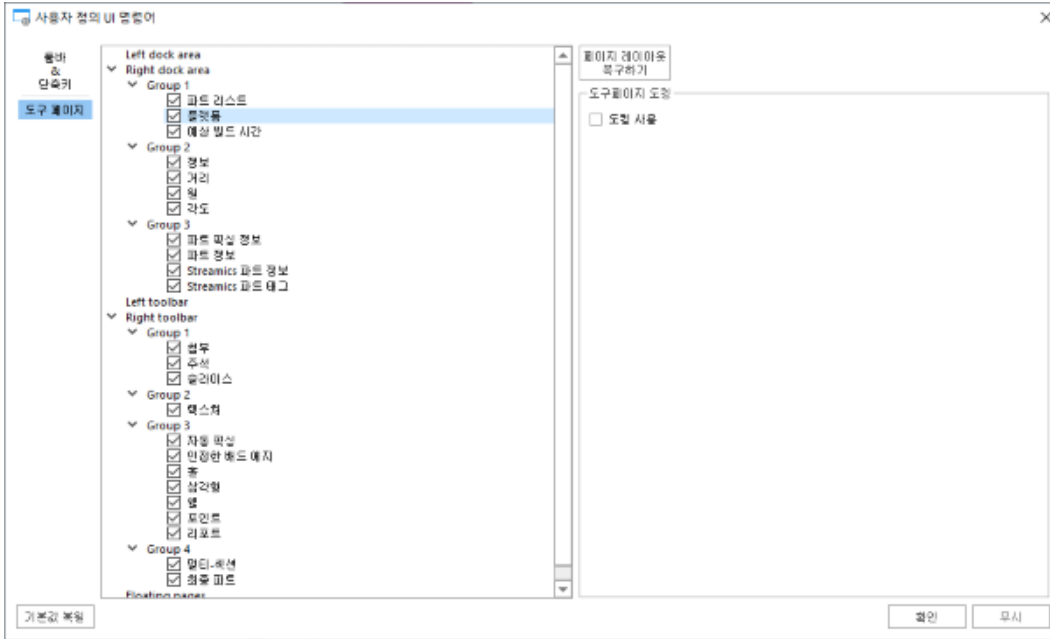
사용자 정의 UI 명령어

툴바
&
단축키

도구 페이지

Left dock area
Right dock area
Group 1
파트 리스트
플랫폼
예상 빌드 시간
Group 2
정보
거리
원
각도
Group 3
파트 픽싱 정보
파트 정보
Streamics 파트 정보
Streamics 파트 태그
Left toolbar
Right toolbar
Group 1
컬루
주석
슬라이스
Group 2
텍스처
Group 3
자동 픽싱
안정한 베드 예지
홈
삼각형
웰
포인트
리포트
Group 4
멀티-섹션
최종 피트
Floating pages

페이지 레이아웃 복구하기

도구페이지 도킹

도킹 사용

기본값 복원

확인

무시